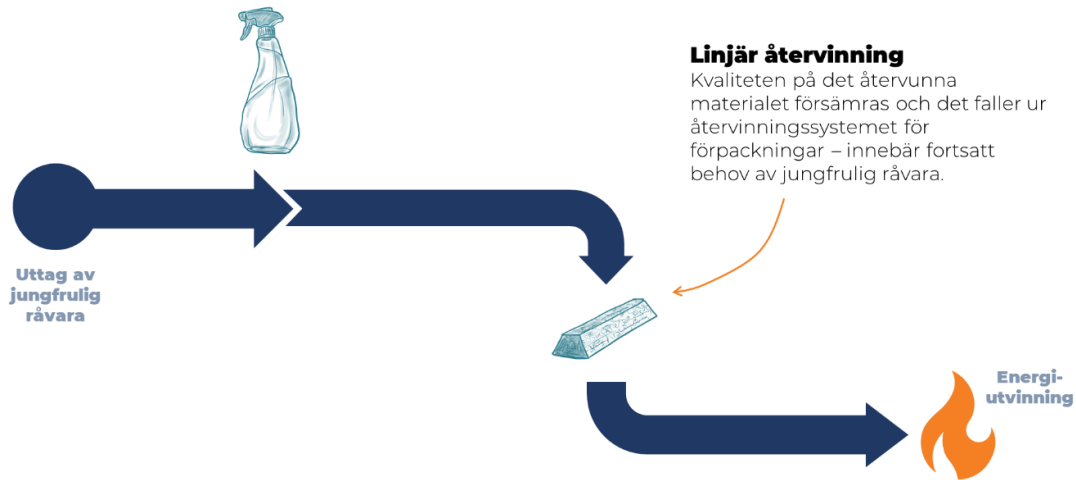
Linjär återvinning
Kvaliteten på det återvunna materialet försämras och det faller ur återvinningssystemet för förpackningar – innebär fortsatt behov av jungfrulig råvara.

Uttag av jungfrulig råvara

Energi-utvinning